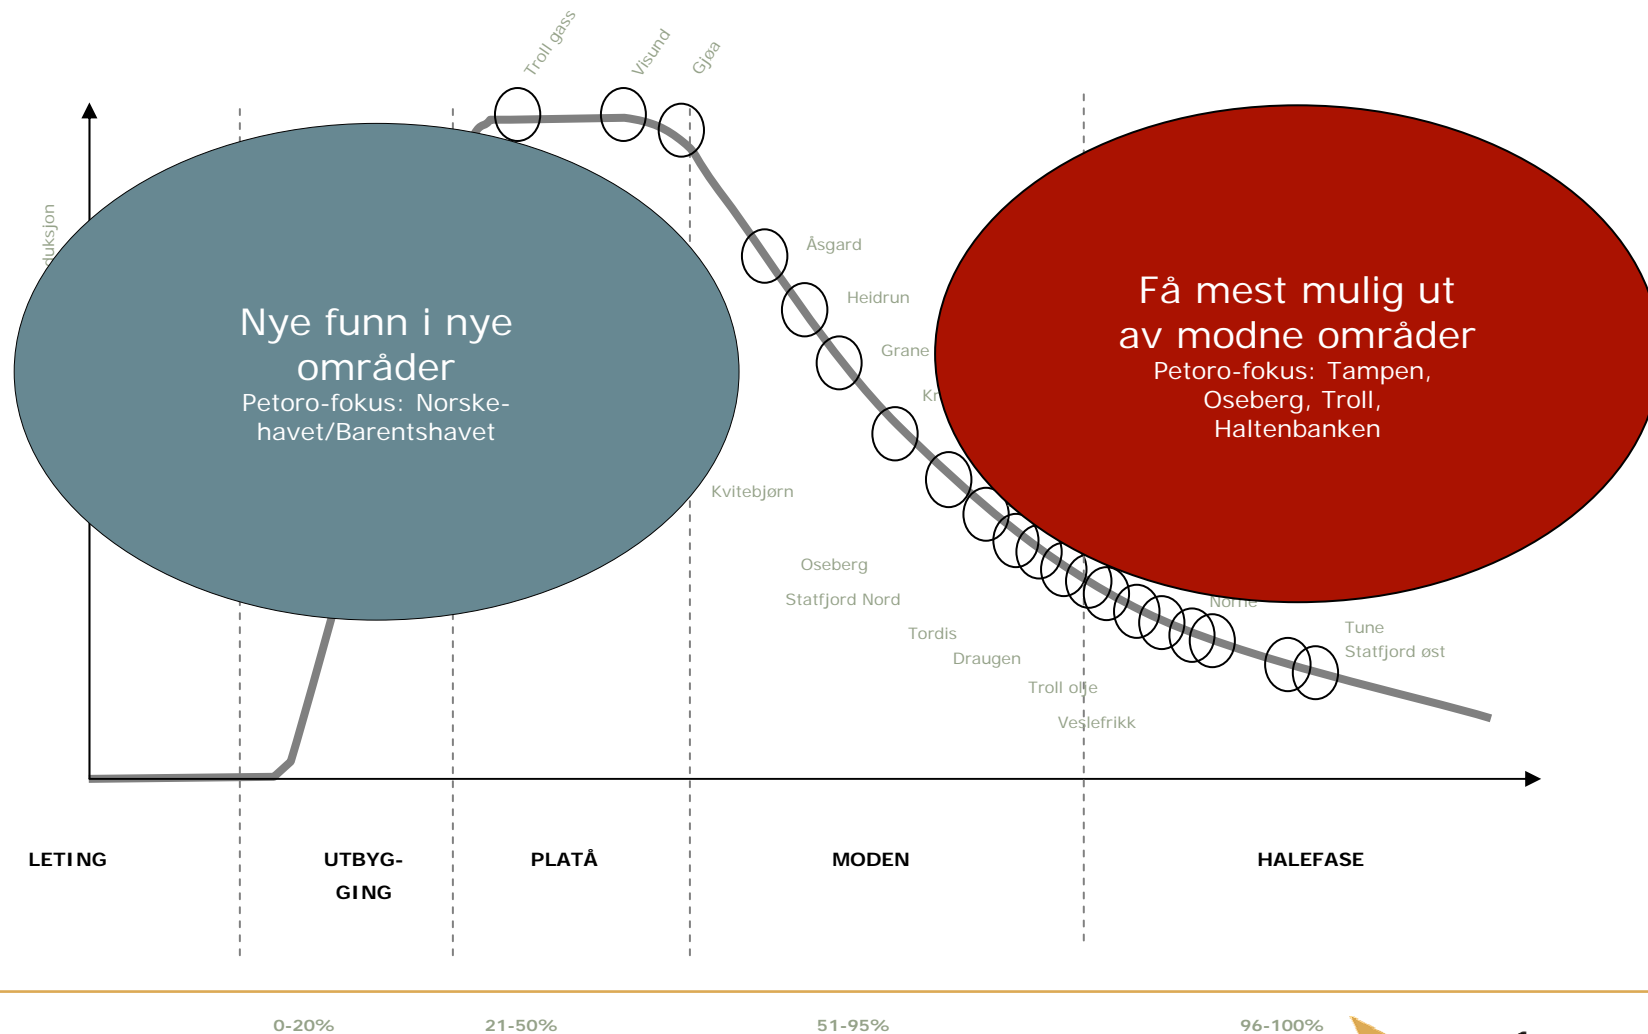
Troll gass
Visund
Gjøa

uksjon

Nye funn i nye områder
Petoro-fokus: Norskehavet/Barentshavet

Åsgard
Heidrun
Grane
Kr

Få mest mulig ut av modne områder
Petoro-fokus: Tampen, Oseberg, Troll, Haltenbanken

Kvitebjørn
Oseberg
Statfjord Nord
Tordis
Draugen
Troll olje
Veslefrikk
Norne
Tune
Statfjord øst

LETING
UTBYGGING
PLATÅ
MODEN
HALEFASE

0-20%
21-50%
51-95%
96-100%